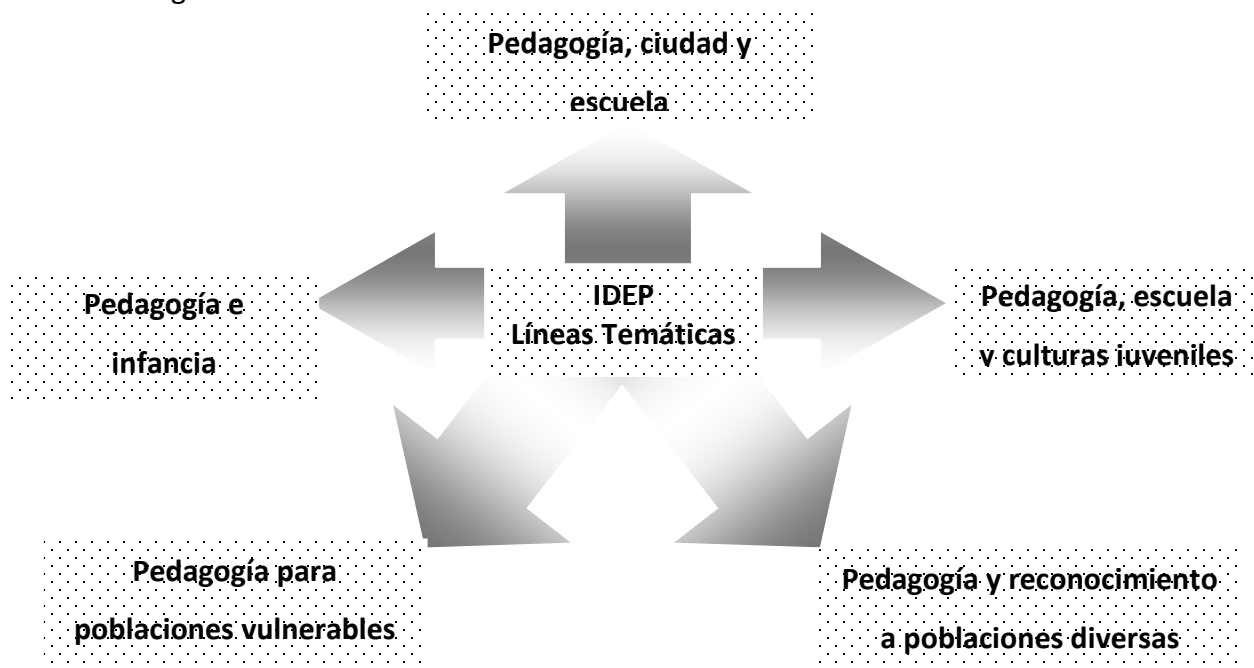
Pedagogía, ciudad y escuela

IDEP
Líneas Temáticas

Pedagogía e infancia

Pedagogía, escuela y culturas juveniles

Pedagogía para poblaciones vulnerables

Pedagogía y reconocimiento a poblaciones diversas